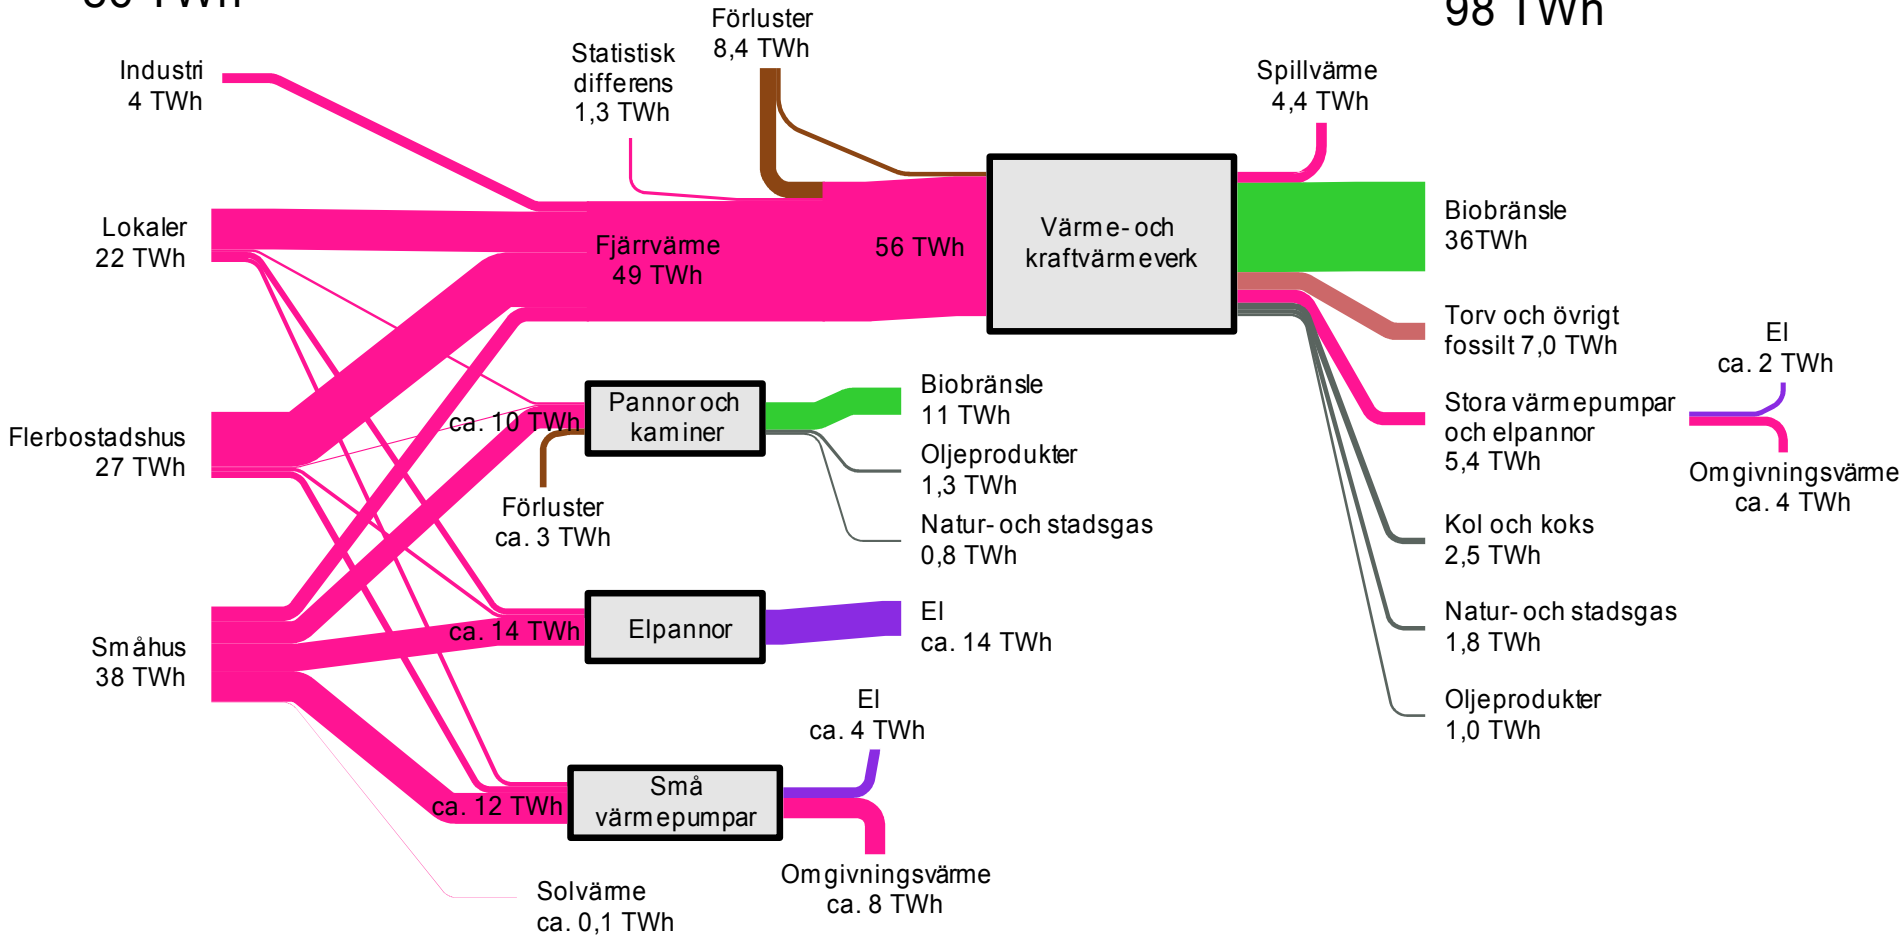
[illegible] TWh

98 TWh

Industri
4 TWh

Statistisk differens
1,3 TWh

Förluster
8,4 TWh

Spillvärme
4,4 TWh

Lokaler
22 TWh

Fjärrvärme
49 TWh

56 TWh

Värme- och kraftvärmeverk

Biobränsle
36TWh

Torv och övrigt fossilt 7,0 TWh

El
ca. 2 TWh

Stora värmepumpar och elpannor
5,4 TWh

Omgivningsvärme
ca. 4 TWh

Flerbostadshus
27 TWh

ca. 10 TWh

Pannor och kaminer

Biobränsle
11 TWh

Oljeprodukter
1,3 TWh

Förluster
ca. 3 TWh

Natur- och stadsgas
0,8 TWh

Kol och koks
2,5 TWh

Natur- och stadsgas
1,8 TWh

Småhus
38 TWh

ca. 14 TWh

Elpannor

El
ca. 14 TWh

Oljeprodukter
1,0 TWh

El
ca. 4 TWh

ca. 12 TWh

Små värmepumpar

Omgivningsvärme
ca. 8 TWh

Solvärme
ca. 0,1 TWh